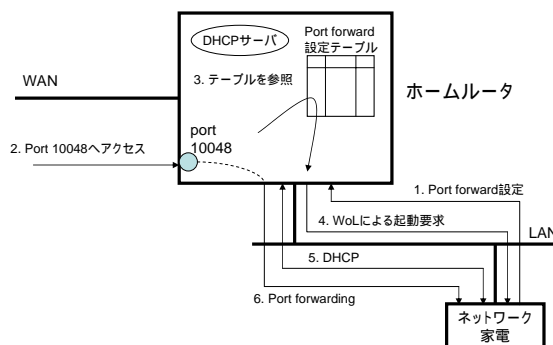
DHCPサーバ

Port forward 設定テーブル

WAN

3. テーブルを参照

ホームルータ

2. Port 10048へアクセス

port 10048

1. Port forward設定

4. WoLによる起動要求

LAN

5. DHCP

6. Port forwarding

ネットワーク家電